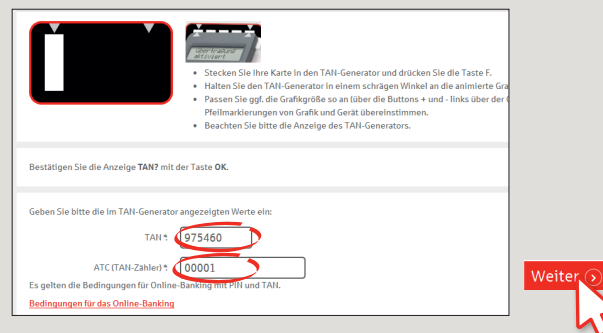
Übertragung aktiviert

- Stecken Sie Ihre Karte in den TAN-Generator und drücken Sie die Taste F.
- Halten Sie den TAN-Generator in einem schrägen Winkel an die animierte Gra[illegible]
- Passen Sie ggf. die Grafikgröße so an (über die Buttons + und - links über der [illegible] Pfeilmarkierungen von Grafik und Gerät übereinstimmen.
- Beachten Sie bitte die Anzeige des TAN-Generators.

Bestätigen Sie die Anzeige **TAN?** mit der Taste **OK**.

Geben Sie bitte die im TAN-Generator angezeigten Werte ein:

TAN *: 975460

ATC (TAN-Zähler) *: 00001

Es gelten die Bedingungen für Online-Banking mit PIN und TAN.

Bedingungen für das Online-Banking

Weiter